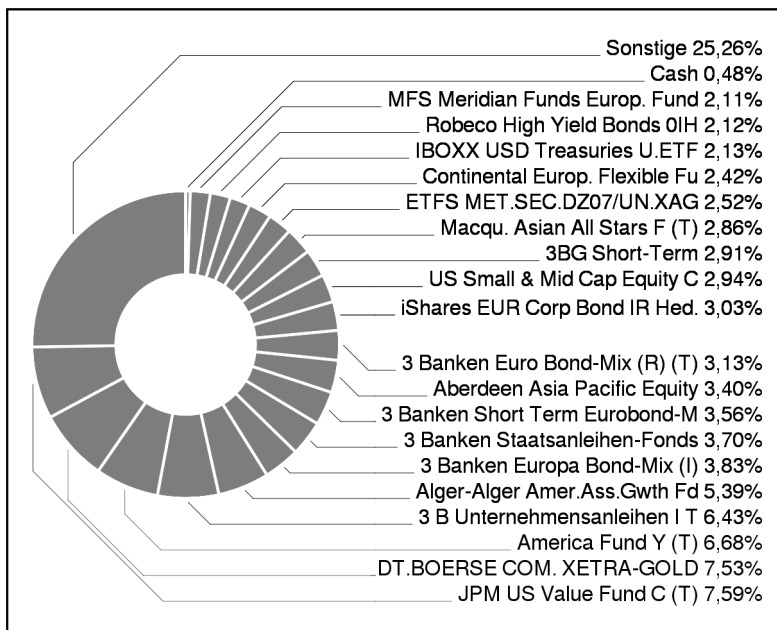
Sonstige 25,26%
Cash 0,48%
MFS Meridian Funds Europ. Fund 2,11%
Robeco High Yield Bonds 0IH 2,12%
IBOXX USD Treasuries U.ETF 2,13%
Continental Europ. Flexible Fu 2,42%
ETFS MET.SEC.DZ07/UN.XAG 2,52%
Macqu. Asian All Stars F (T) 2,86%
3BG Short-Term 2,91%
US Small & Mid Cap Equity C 2,94%
iShares EUR Corp Bond IR Hed. 3,03%
3 Banken Euro Bond-Mix (R) (T) 3,13%
Aberdeen Asia Pacific Equity 3,40%
3 Banken Short Term Eurobond-M 3,56%
3 Banken Staatsanleihen-Fonds 3,70%
3 Banken Europa Bond-Mix (I) 3,83%
Alger-Alger Amer.Ass.Gwth Fd 5,39%
3 B Unternehmensanleihen I T 6,43%
America Fund Y (T) 6,68%
DT.BOERSE COM. XETRA-GOLD 7,53%
JPM US Value Fund C (T) 7,59%